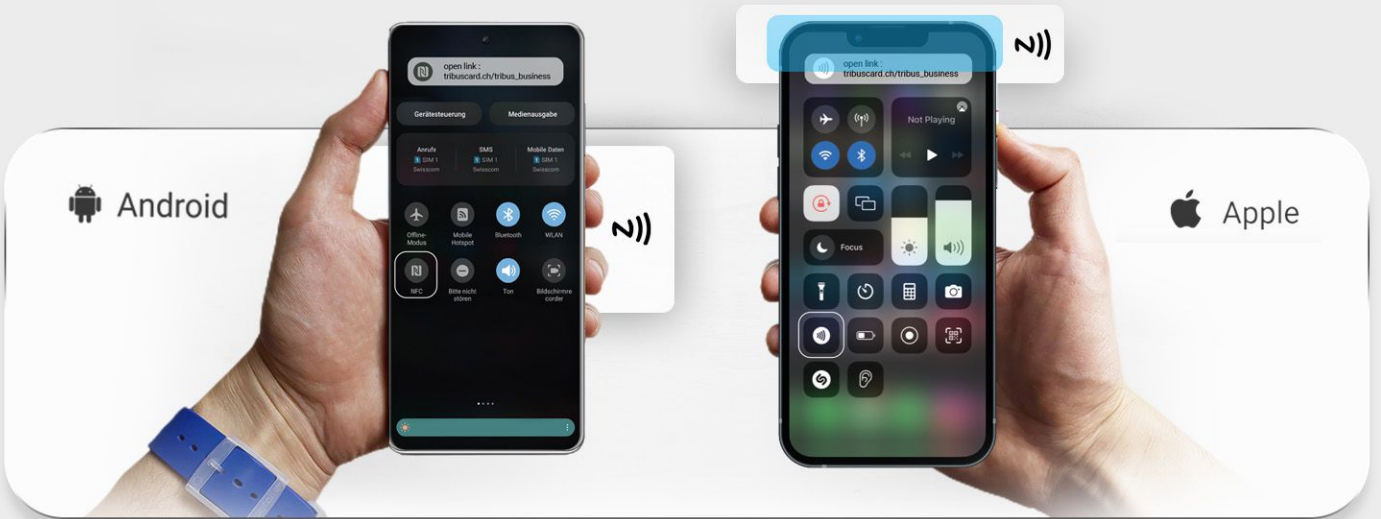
Android

open link :
tribuscard.ch/tribus_business

Gerätesteuerung
Medienausgabe

Anrufe
SIM 1
Swisscom

SMS
SIM 1
Swisscom

Mobile Daten
SIM 1
Swisscom

Offline-Modus
Mobile Hotspot
Bluetooth
WLAN

NFC
Bitte nicht stören
Ton
Bildschirmrecorder

open link :
tribuscard.ch/tribus_business

Not Playing

Focus

Apple